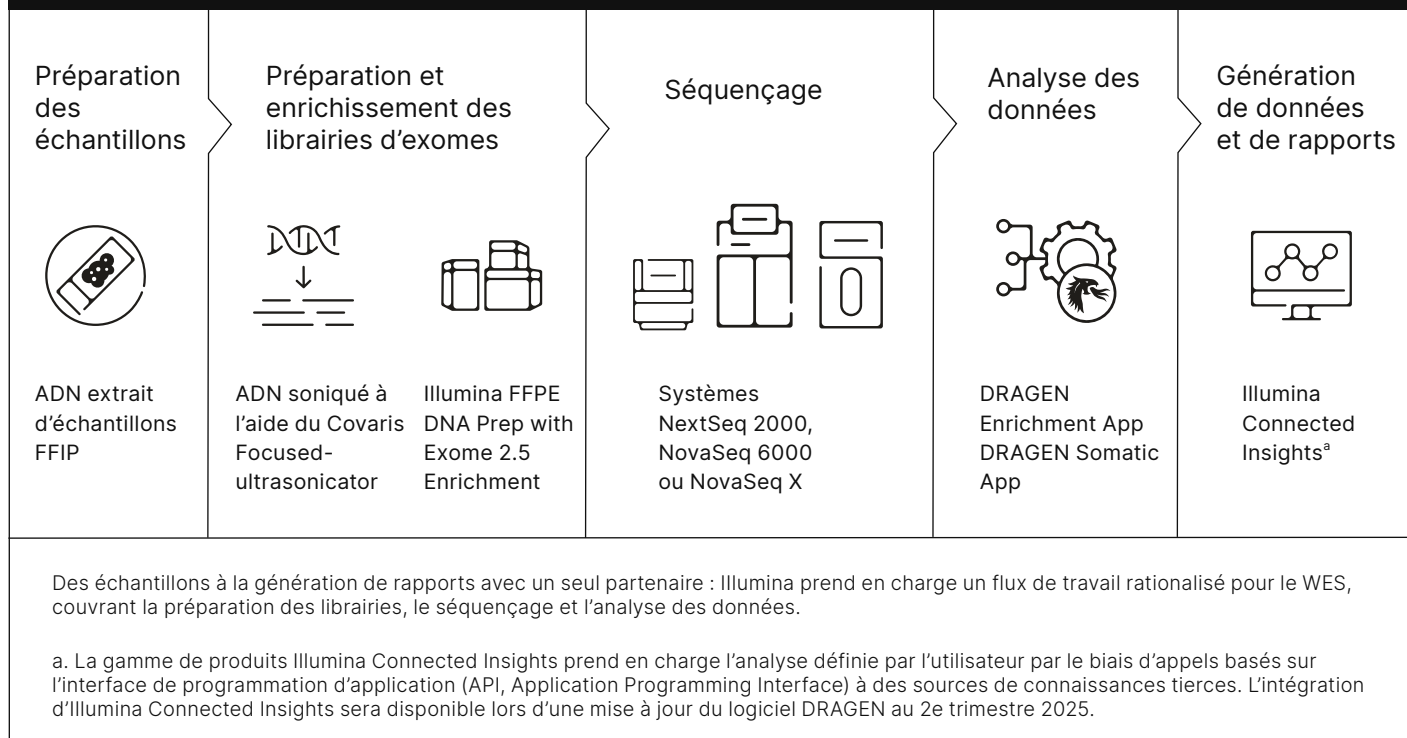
Préparation des échantillons

Préparation et enrichissement des librairies d'exomes

Séquençage

Analyse des données

Génération de données et de rapports

ADN extrait d'échantillons FFIP

ADN soniqué à l'aide du Covaris Focused-ultrasonicator

Illumina FFPE DNA Prep with Exome 2.5 Enrichment

Systèmes NextSeq 2000, NovaSeq 6000 ou NovaSeq X

DRAGEN Enrichment App DRAGEN Somatic App

Illumina Connected Insights$^{a}$

Des échantillons à la génération de rapports avec un seul partenaire : Illumina prend en charge un flux de travail rationalisé pour le WES, couvrant la préparation des librairies, le séquençage et l'analyse des données.

a. La gamme de produits Illumina Connected Insights prend en charge l'analyse définie par l'utilisateur par le biais d'appels basés sur l'interface de programmation d'application (API, Application Programming Interface) à des sources de connaissances tierces. L'intégration d'Illumina Connected Insights sera disponible lors d'une mise à jour du logiciel DRAGEN au 2e trimestre 2025.